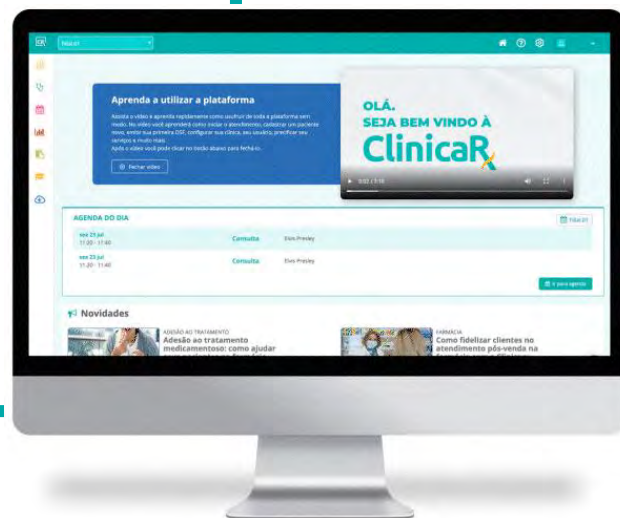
Nocat

Aprenda a utilizar a plataforma

Assista o vídeo e aprenda rapidamente como usufruir de toda a plataforma sem medo. No vídeo você aprenderá como iniciar o atendimento, cadastrar um paciente novo, emitir sua primeira DSF, configurar sua clínica, seu usuário, precificar seu serviços e muito mais.
Após o vídeo você pode clicar no botão abaixo para fechá-lo.

Fechar vídeo

OLÁ,
SEJA BEM VINDO À
ClinicaRx

0:02 / 1:16

AGENDA DO DIA

Filtrar

sex 23 jul
11:20 - 11:40
Consulta
Elvis Presley

sex 23 jul
11:20 - 11:40
Consulta
Elvis Presley

Ir para agenda

Novidades

ADESÃO AO TRATAMENTO
Adesão ao tratamento medicamentoso: como ajudar

FARMÁCIA
Como fidelizar clientes no atendimento pós-venda na